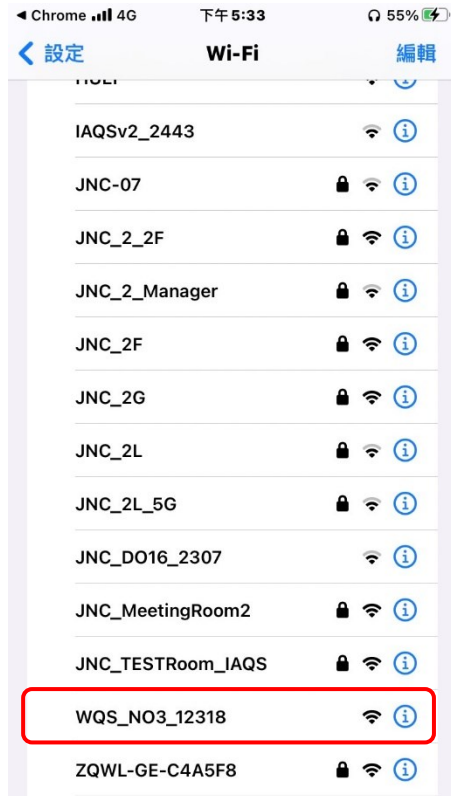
◀ Chrome 4G 下午5:33 55%

設定 Wi-Fi 編輯

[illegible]

IAQSv2_2443

JNC-07

JNC_2_2F

JNC_2_Manager

JNC_2F

JNC_2G

JNC_2L

JNC_2L_5G

JNC_DO16_2307

JNC_MeetingRoom2

JNC_TESTRoom_IAQS

WQS_NO3_12318

ZQWL-GE-C4A5F8